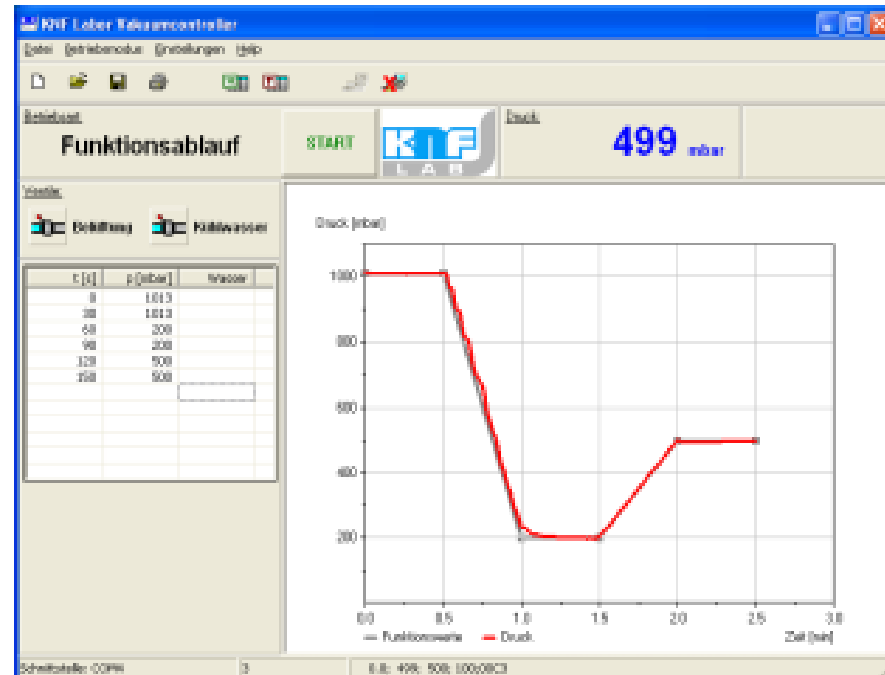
KNF Labor Vakuumcontroller

Datei Betriebsmodus Einstellungen Help

Betriebsart
Funktionsablauf

START

KNF LAB

Druck
499 mbar

Ventile
Belüftung Kühlwasser

| t [s] | p [mbar] | Wasser |
|---|---|---|
| 0 | 1013 | |
| 30 | 1013 | |
| 60 | 200 | |
| 90 | 200 | |
| 120 | 500 | |
| 150 | 500 | |

Druck [mbar]

1000
800
600
400
200

0.0 0.5 1.0 1.5 2.0 2.5 3.0

Zeit [min]

Funktionswerte Druck

Schnittstelle: COM4 | 3 | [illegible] 499; 500; 100;00C3